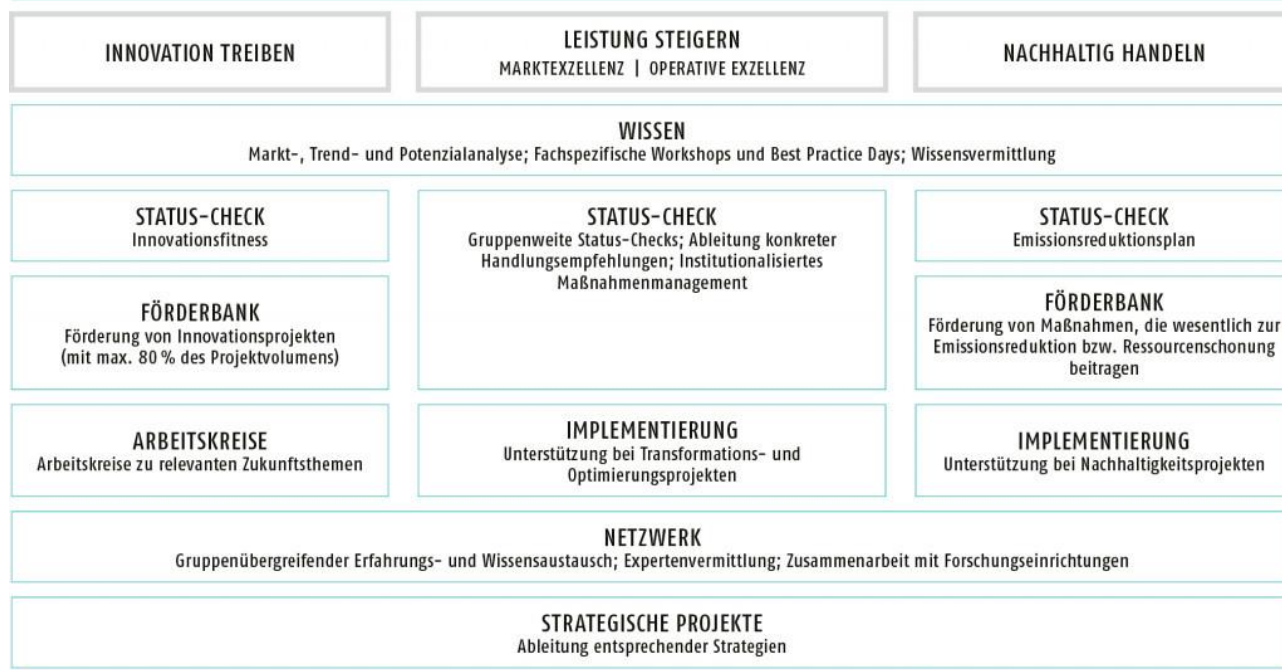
INNOVATION TREIBEN

LEISTUNG STEIGERN
MARKTEXZELLENZ | OPERATIVE EXZELLENZ

NACHHALTIG HANDELN

WISSEN
Markt-, Trend- und Potenzialanalyse; Fachspezifische Workshops und Best Practice Days; Wissensvermittlung

STATUS-CHECK
Innovationsfitness

FÖRDERBANK
Förderung von Innovationsprojekten (mit max. 80 % des Projektvolumens)

ARBEITSKREISE
Arbeitskreise zu relevanten Zukunftsthemen

STATUS-CHECK
Gruppenweite Status-Checks; Ableitung konkreter Handlungsempfehlungen; Institutionalisiertes Maßnahmenmanagement

IMPLEMENTIERUNG
Unterstützung bei Transformations- und Optimierungsprojekten

STATUS-CHECK
Emissionsreduktionsplan

FÖRDERBANK
Förderung von Maßnahmen, die wesentlich zur Emissionsreduktion bzw. Ressourcenschonung beitragen

IMPLEMENTIERUNG
Unterstützung bei Nachhaltigkeitsprojekten

NETZWERK
Gruppenübergreifender Erfahrungs- und Wissensaustausch; Expertenvermittlung; Zusammenarbeit mit Forschungseinrichtungen

STRATEGISCHE PROJEKTE
Ableitung entsprechender Strategien